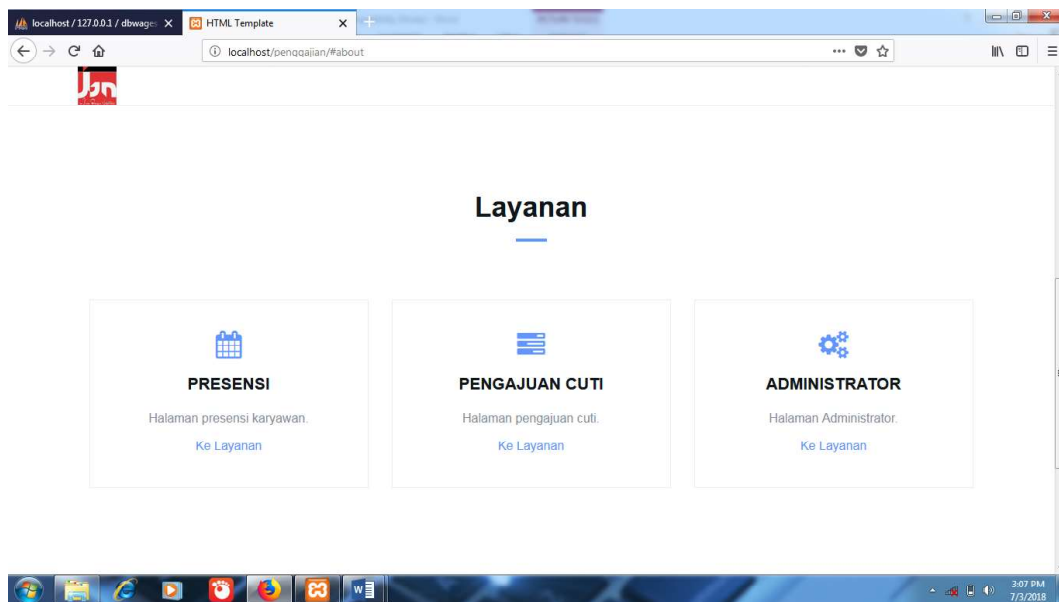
localhost / 127.0.0.1 / dbwage ×
HTML Template ×
localhost/penggajian/#about

Layanan

PRESENSI
Halaman presensi karyawan.
Ke Layanan

PENGAJUAN CUTI
Halaman pengajuan cuti.
Ke Layanan

ADMINISTRATOR
Halaman Administrator.
Ke Layanan

3:07 PM
7/3/2018